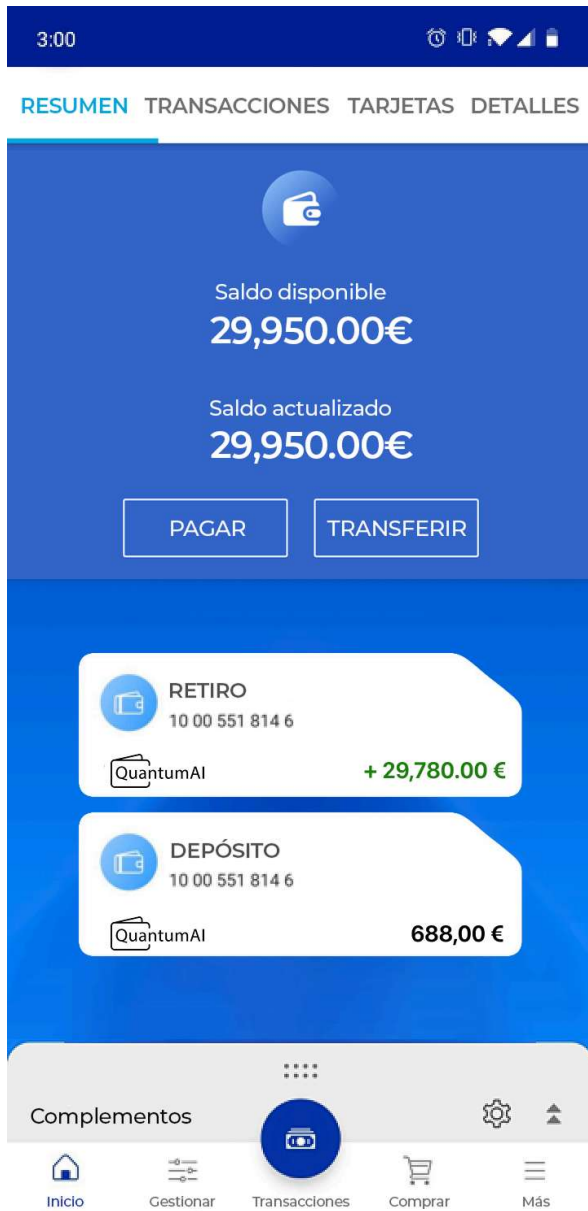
3:00

RESUMEN TRANSACCIONES TARJETAS DETALLES

Saldo disponible
29,950.00€

Saldo actualizado
29,950.00€

PAGAR TRANSFERIR

RETIRO
10 00 551 814 6
QuantumAI
+ 29,780.00 €

DEPÓSITO
10 00 551 814 6
QuantumAI
688,00 €

Complementos

Inicio Gestionar Transacciones Comprar Más